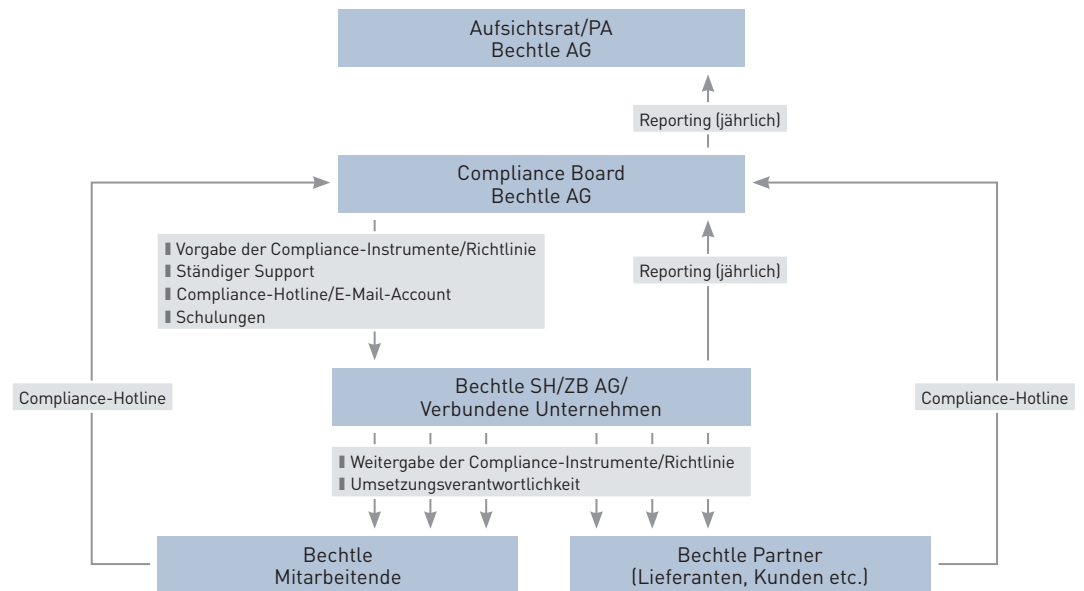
Aufsichtsrat/PA
Bechtle AG

Reporting (jährlich)

Compliance Board
Bechtle AG

▌Vorgabe der Compliance-Instrumente/Richtlinie
▌Ständiger Support
▌Compliance-Hotline/E-Mail-Account
▌Schulungen

Reporting (jährlich)

Compliance-Hotline

Bechtle SH/ZB AG/
Verbundene Unternehmen

Compliance-Hotline

▌Weitergabe der Compliance-Instrumente/Richtlinie
▌Umsetzungsverantwortlichkeit

Bechtle
Mitarbeitende

Bechtle Partner
(Lieferanten, Kunden etc.)